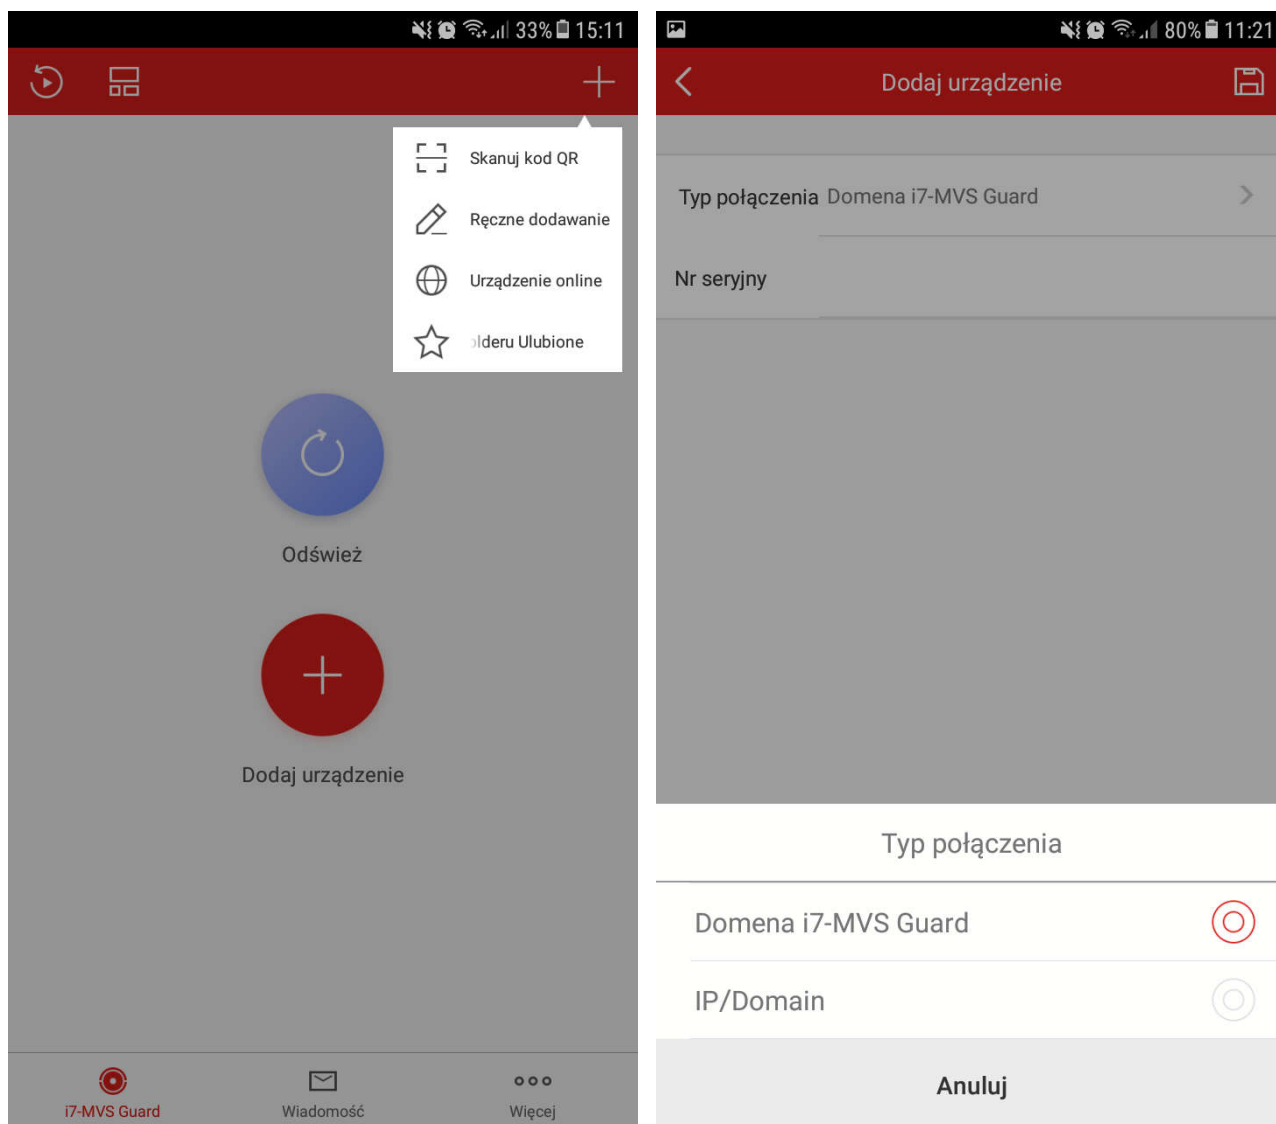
33% 15:11

Skanuj kod QR

Ręczne dodawanie

Urządzenie online

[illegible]lderu Ulubione

Odśwież

Dodaj urządzenie

i7-MVS Guard

Wiadomość

Więcej

80% 11:21

Dodaj urządzenie

Typ połączenia Domena i7-MVS Guard

Nr seryjny

Typ połączenia

Domena i7-MVS Guard

IP/Domain

Anuluj